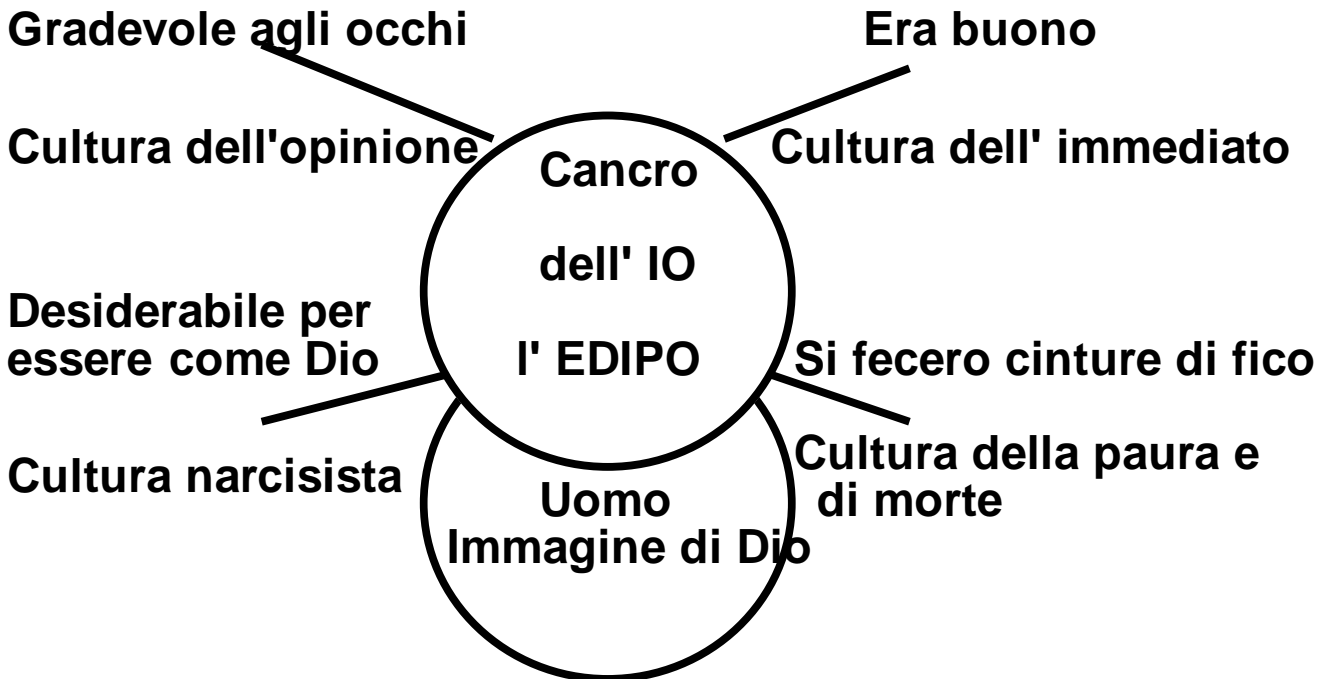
Gradevole agli occhi

Era buono

Cultura dell'opinione

Cancro

dell' IO

l' EDIPO

Cultura dell' immediato

Desiderabile per essere come Dio

Si fecero cinture di fico

Cultura narcisista

Uomo
Immagine di Dio

Cultura della paura e di morte